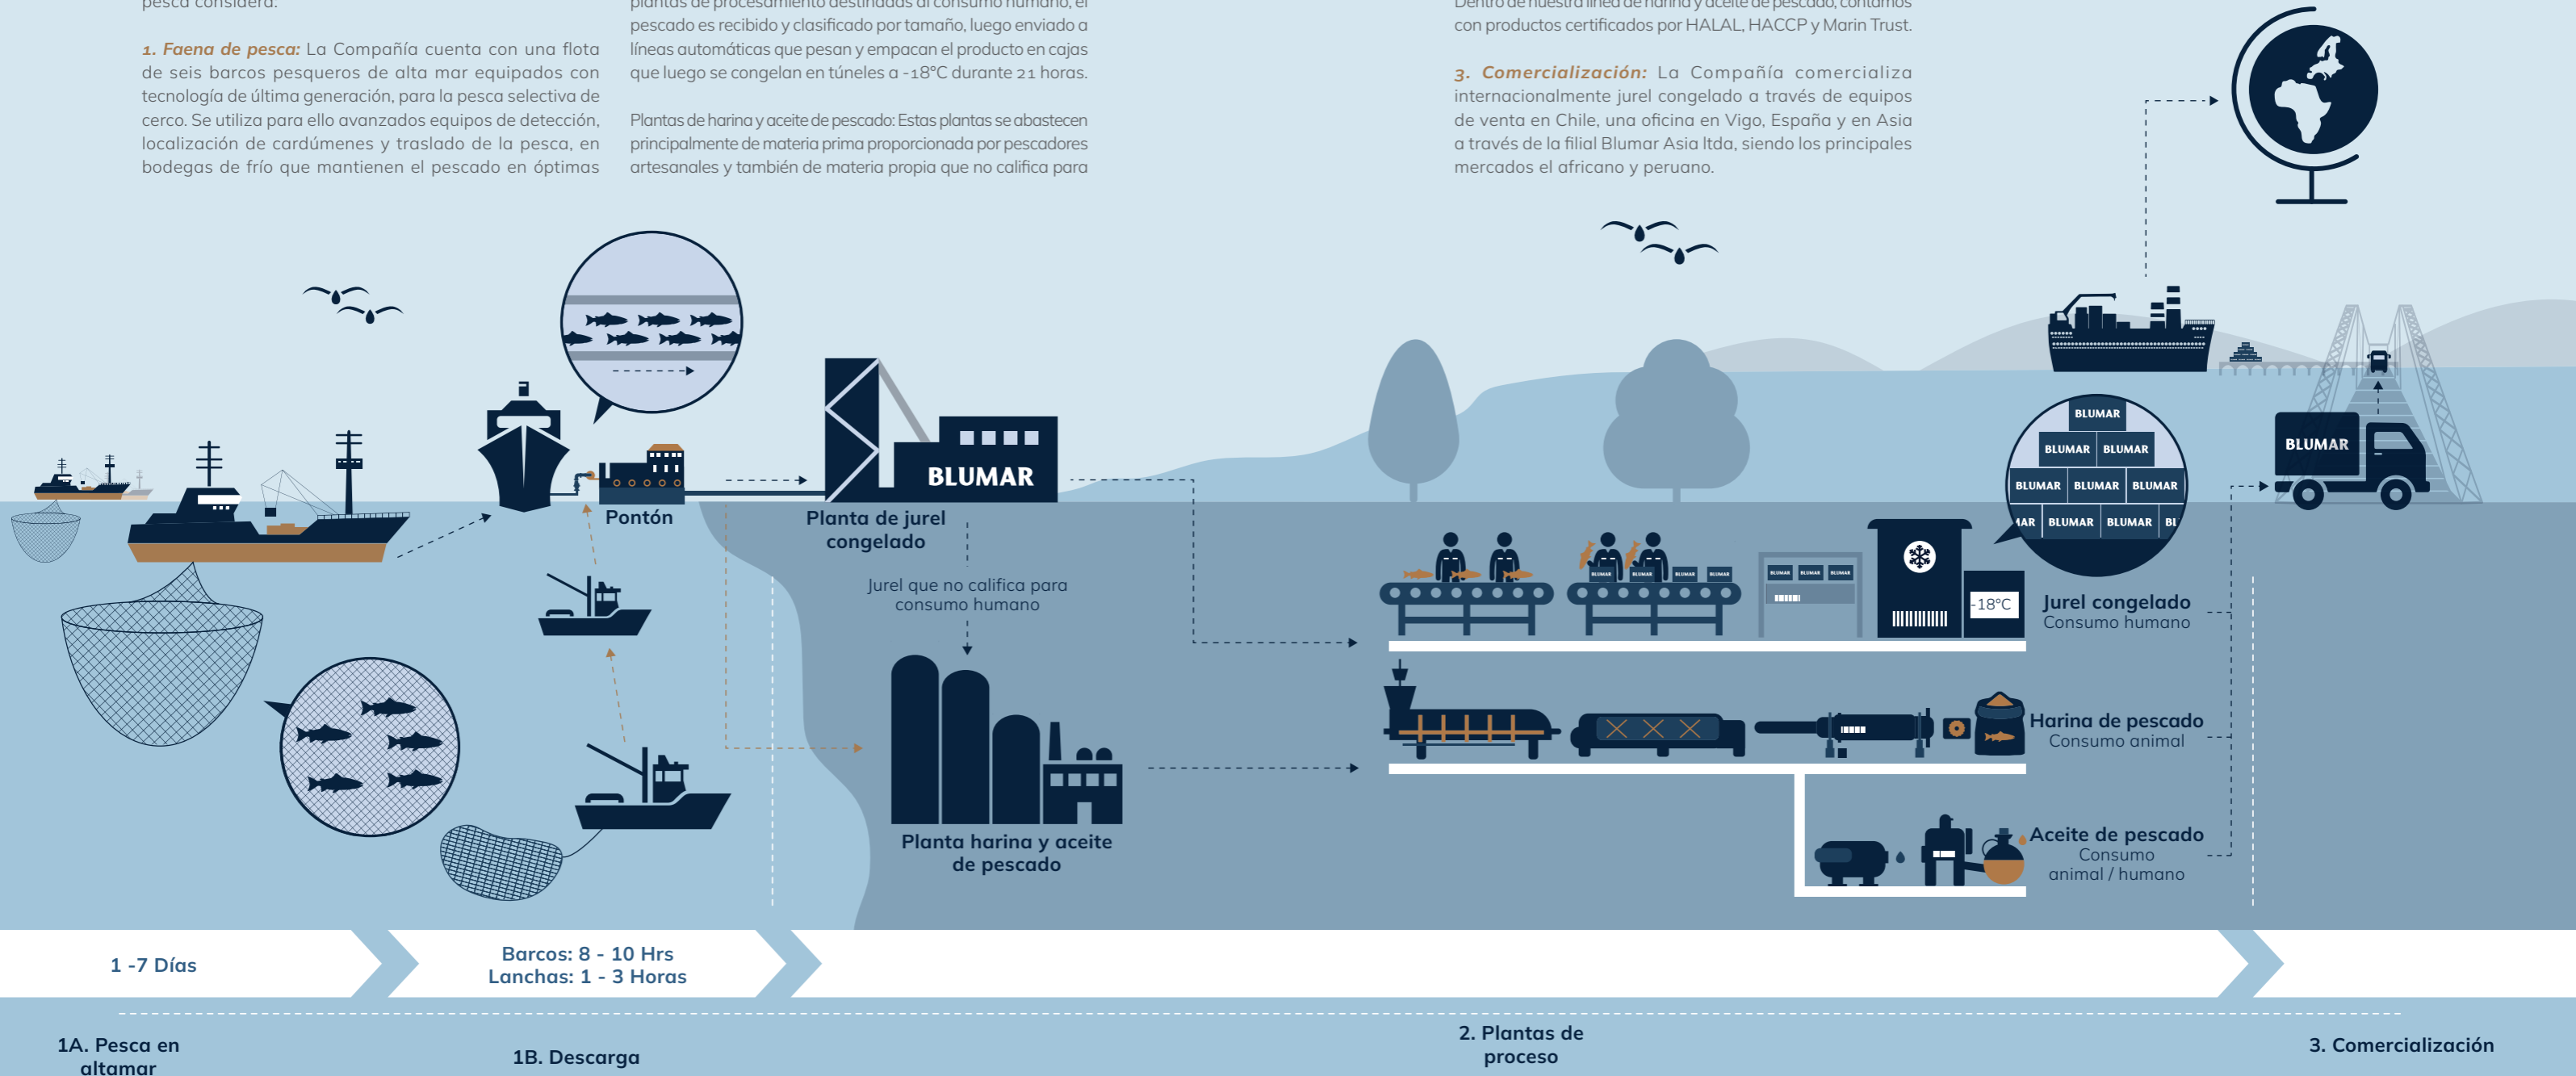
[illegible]

1. Faena de pesca: La Compañía cuenta con una flota de seis barcos pesqueros de alta mar equipados con tecnología de última generación, para la pesca selectiva de cerco. Se utiliza para ello avanzados equipos de detección, localización de cardúmenes y traslado de la pesca, en bodegas de frío que mantienen el pescado en óptimas

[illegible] pescado es recibido y clasificado por tamaño, luego enviado a líneas automáticas que pesan y empacan el producto en cajas que luego se congelan en túneles a -18°C durante 21 horas.

Plantas de harina y aceite de pescado: Estas plantas se abastecen principalmente de materia prima proporcionada por pescadores artesanales y también de materia propia que no califica para

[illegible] con productos certificados por HALAL, HACCP y Marin Trust.

3. Comercialización: La Compañía comercializa internacionalmente jurel congelado a través de equipos de venta en Chile, una oficina en Vigo, España y en Asia a través de la filial Blumar Asia ltda, siendo los principales mercados el africano y peruano.

Pontón

BLUMAR

Planta de jurel congelado

Jurel que no califica para consumo humano

Planta harina y aceite de pescado

BLUMAR BLUMAR BLUMAR BLUMAR BLUMAR BLUMAR BLUMAR BLUMAR

-18°C

Jurel congelado
Consumo humano

Harina de pescado
Consumo animal

Aceite de pescado
Consumo animal / humano

BLUMAR

1 -7 Días

Barcos: 8 - 10 Hrs
Lanchas: 1 - 3 Horas

1A. Pesca en altamar

1B. Descarga

2. Plantas de proceso

3. Comercialización